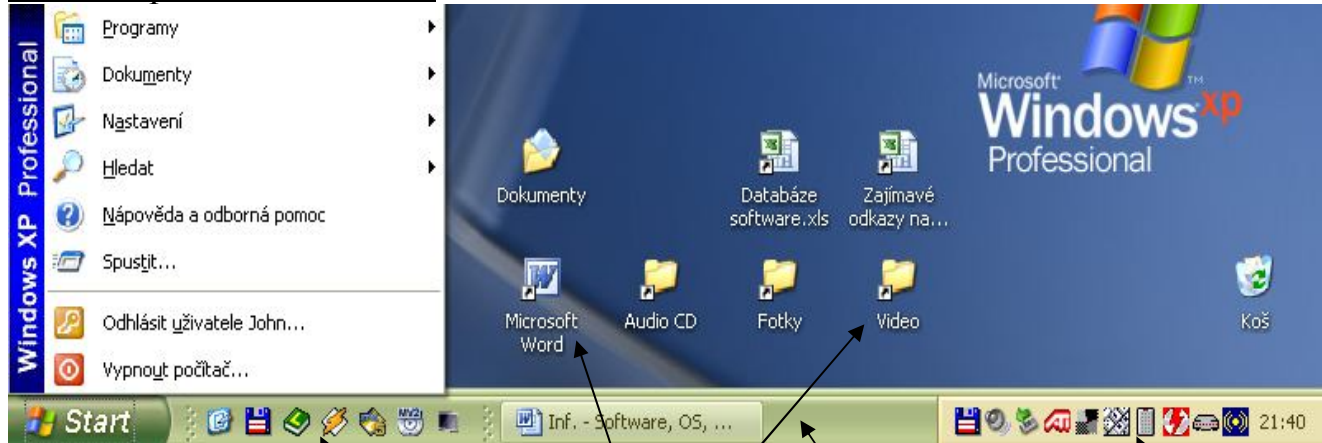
Windows XP Professional

Programy
Dokumenty
Nastavení
Hledat
Nápověda a odborná pomoc
Spustit...
Odhlásit uživatele John...
Vypnout počítač...

Microsoft Windows xp Professional

Dokumenty
Databáze software.xls
Zajímavé odkazy na...
Microsoft Word
Audio CD
Fotky
Video
Koš

Start
Inf. - Software, OS, ...
21:40